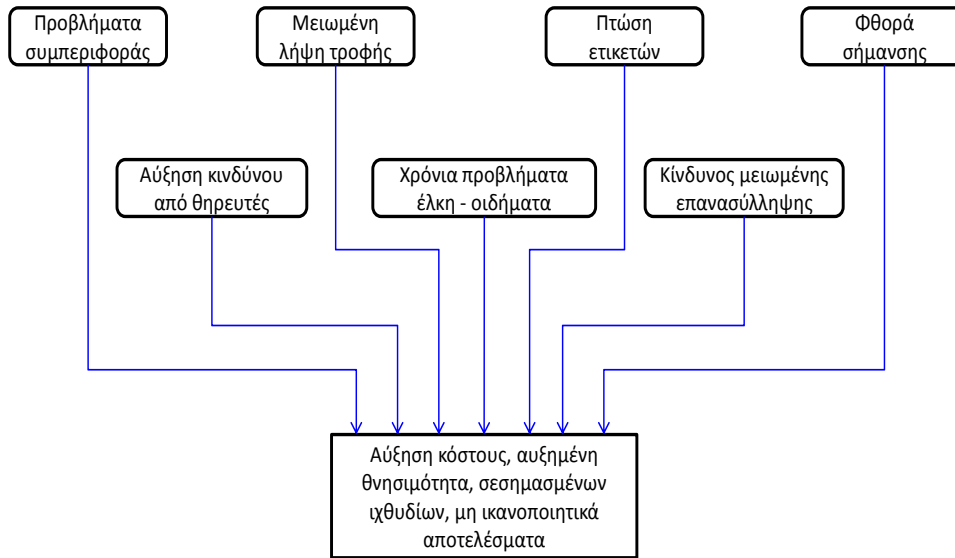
Προβλήματα συμπεριφοράς

Μειωμένη λήψη τροφής

Πτώση ετικετών

Φθορά σήμανσης

Αύξηση κινδύνου από θηρευτές

Χρόνια προβλήματα έλκη - οιδήματα

Κίνδυνος μειωμένης επανασύλληψης

Αύξηση κόστους, αυξημένη θνησιμότητα, σεσημασμένων ιχθυδίων, μη ικανοποιητικά αποτελέσματα